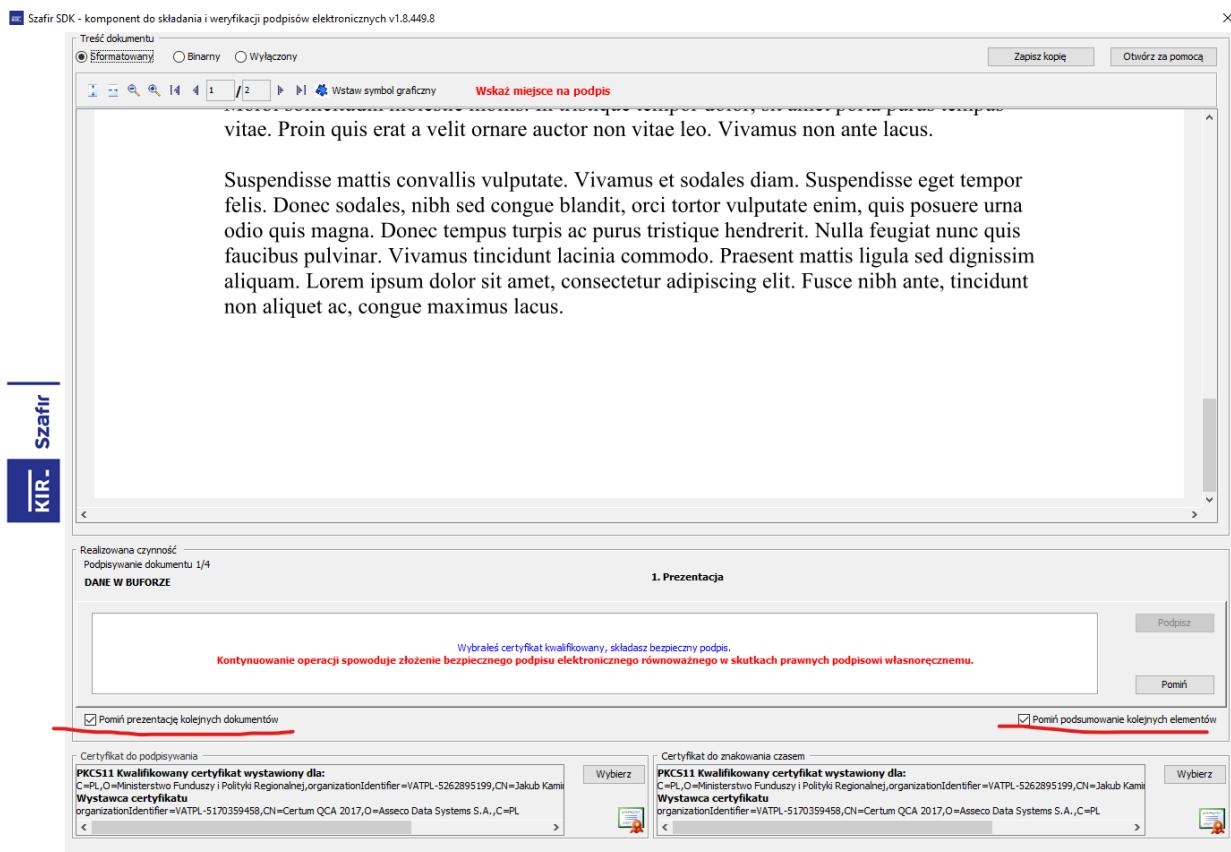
Szafir SDK - komponent do składania i weryfikacji podpisów elektronicznych v1.8.449.8

Treść dokumentu
Sformatowany Binarny Wyłączony
Zapisz kopię Otwórz za pomocą
1 / 2 Wstaw symbol graficzny Wskaż miejsce na podpis

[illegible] vitae. Proin quis erat a velit ornare auctor non vitae leo. Vivamus non ante lacus.

Suspendisse mattis convallis vulputate. Vivamus et sodales diam. Suspendisse eget tempor felis. Donec sodales, nibh sed congue blandit, orci tortor vulputate enim, quis posuere urna odio quis magna. Donec tempus turpis ac purus tristique hendrerit. Nulla feugiat nunc quis faucibus pulvinar. Vivamus tincidunt lacinia commodo. Praesent mattis ligula sed dignissim aliquam. Lorem ipsum dolor sit amet, consectetur adipiscing elit. Fusce nibh ante, tincidunt non aliquet ac, congue maximus lacus.

Szafir
KIR.

Realizowana czynność
Podpisywanie dokumentu 1/4
DANE W BUFORZE
1. Prezentacja

Wybrałeś certyfikat kwalifikowany, składasz bezpieczny podpis.
Kontynuowanie operacji spowoduje złożenie bezpiecznego podpisu elektronicznego równoważnego w skutkach prawnych podpisowi własnoręcznemu.
Podpisz
Pomiń

Pomiń prezentację kolejnych dokumentów
Pomiń podsumowanie kolejnych elementów

Certyfikat do podpisywania
PKCS11 Kwalifikowany certyfikat wystawiony dla:
C=PL,O=Ministerstwo Funduszy i Polityki Regionalnej,organizationIdentifier=VATPL-5262895199,CN=Jakub Kami
Wystawca certyfikatu
organizationIdentifier=VATPL-5170359458,CN=Certum QCA 2017,O=Asseco Data Systems S.A.,C=PL
Wybierz

Certyfikat do znakowania czasem
PKCS11 Kwalifikowany certyfikat wystawiony dla:
C=PL,O=Ministerstwo Funduszy i Polityki Regionalnej,organizationIdentifier=VATPL-5262895199,CN=Jakub Kami
Wystawca certyfikatu
organizationIdentifier=VATPL-5170359458,CN=Certum QCA 2017,O=Asseco Data Systems S.A.,C=PL
Wybierz